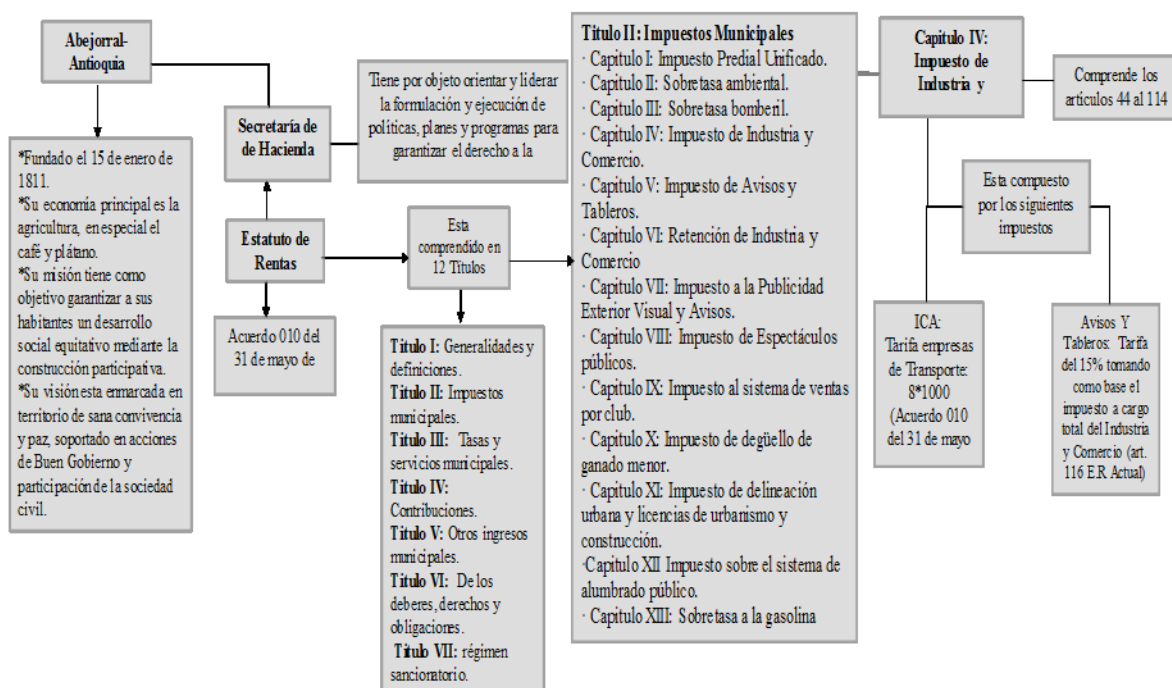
Abejorral-Antioquia

*Fundado el 15 de enero de 1811.
*Su economía principal es la agricultura, en especial el café y plátano.
*Su misión tiene como objetivo garantizar a sus habitantes un desarrollo social equitativo mediante la construcción participativa.
*Su visión esta enmarcada en territorio de sana convivencia y paz, soportado en acciones de Buen Gobierno y participación de la sociedad civil.

Secretaría de Hacienda

Tiene por objeto orientar y liderar la formulación y ejecución de políticas, planes y programas para garantizar el derecho a la

Estatuto de Rentas

Acuerdo 010 del 31 de mayo de

Esta comprendido en 12 Títulos

Titulo I: Generalidades y definiciones.
Titulo II: Impuestos municipales.
Titulo III: Tasas y servicios municipales.
Titulo IV: Contribuciones.
Titulo V: Otros ingresos municipales.
Titulo VI: De los deberes, derechos y obligaciones.
Titulo VII: régimen sancioratorio.

Titulo II: Impuestos Municipales
· Capitulo I: Impuesto Predial Unificado.
· Capitulo II: Sobretasa ambiental.
· Capitulo III: Sobretasa bomberil.
· Capitulo IV: Impuesto de Industria y Comercio.
· Capitulo V: Impuesto de Avisos y Tableros.
· Capitulo VI: Retención de Industria y Comercio
· Capitulo VII: Impuesto a la Publicidad Exterior Visual y Avisos.
· Capitulo VIII: Impuesto de Espectáculos públicos.
· Capitulo IX: Impuesto al sistema de ventas por club.
· Capitulo X: Impuesto de degüello de ganado menor.
· Capitulo XI: Impuesto de delineación urbana y licencias de urbanismo y construcción.
·Capitulo XII Impuesto sobre el sistema de alumbrado público.
· Capitulo XIII: Sobretasa a la gasolina

Capitulo IV: Impuesto de Industria y

Comprende los artículos 44 al 114

Esta compuesto por los siguientes impuestos

ICA: Tarifa empresas de Transporte: 8*1000 (Acuerdo 010 del 31 de mayo

Avisos Y Tableros: Tarifa del 15% tomando como base el impuesto a cargo total del Industria y Comercio (art. 116 E.R Actual)